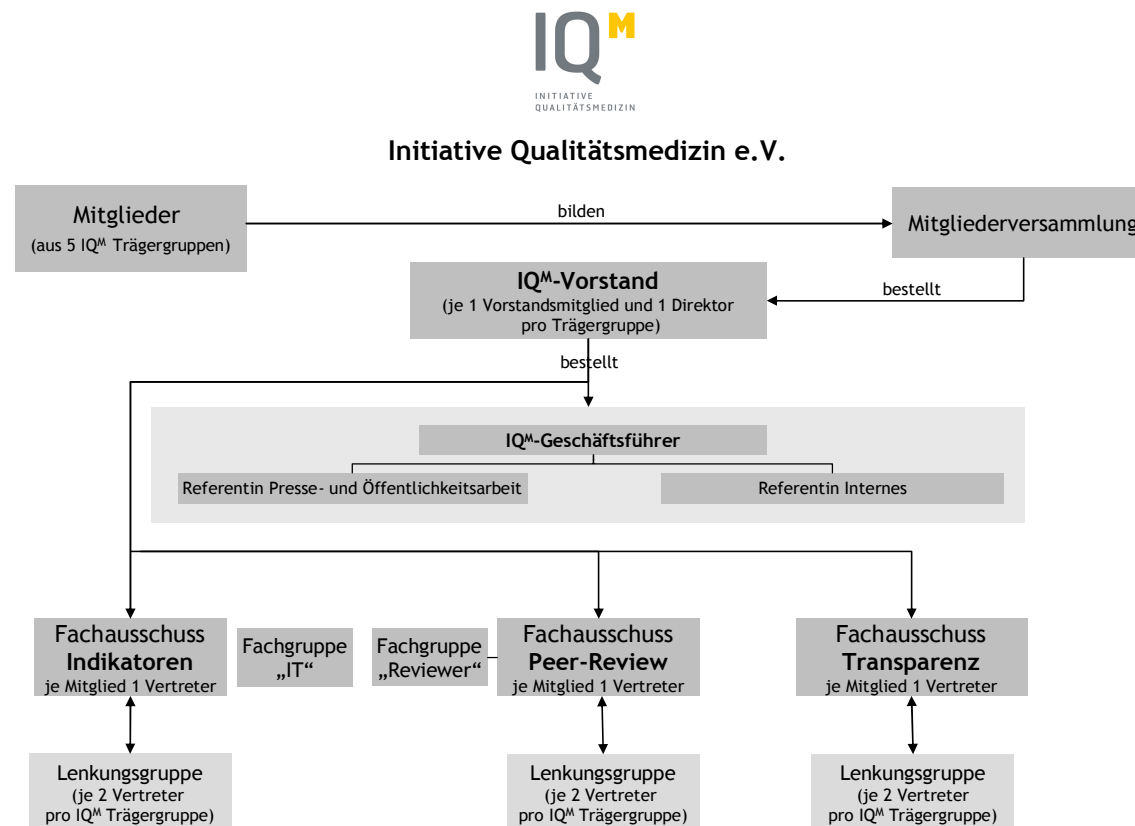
IQ$^M$
INITIATIVE QUALITÄTSMEDIZIN

Initiative Qualitätsmedizin e.V.

Mitglieder
(aus 5 IQ$^M$ Trägergruppen)

bilden

Mitgliederversammlung

IQ$^M$-Vorstand
(je 1 Vorstandsmitglied und 1 Direktor pro Trägergruppe)

bestellt

bestellt

IQ$^M$-Geschäftsführer

Referentin Presse- und Öffentlichkeitsarbeit

Referentin Internes

Fachausschuss
Indikatoren
je Mitglied 1 Vertreter

Fachgruppe „IT“

Fachgruppe „Reviewer“

Fachausschuss
Peer-Review
je Mitglied 1 Vertreter

Fachausschuss
Transparenz
je Mitglied 1 Vertreter

Lenkungsgruppe
(je 2 Vertreter pro IQ$^M$ Trägergruppe)

Lenkungsgruppe
(je 2 Vertreter pro IQ$^M$ Trägergruppe)

Lenkungsgruppe
(je 2 Vertreter pro IQ$^M$ Trägergruppe)